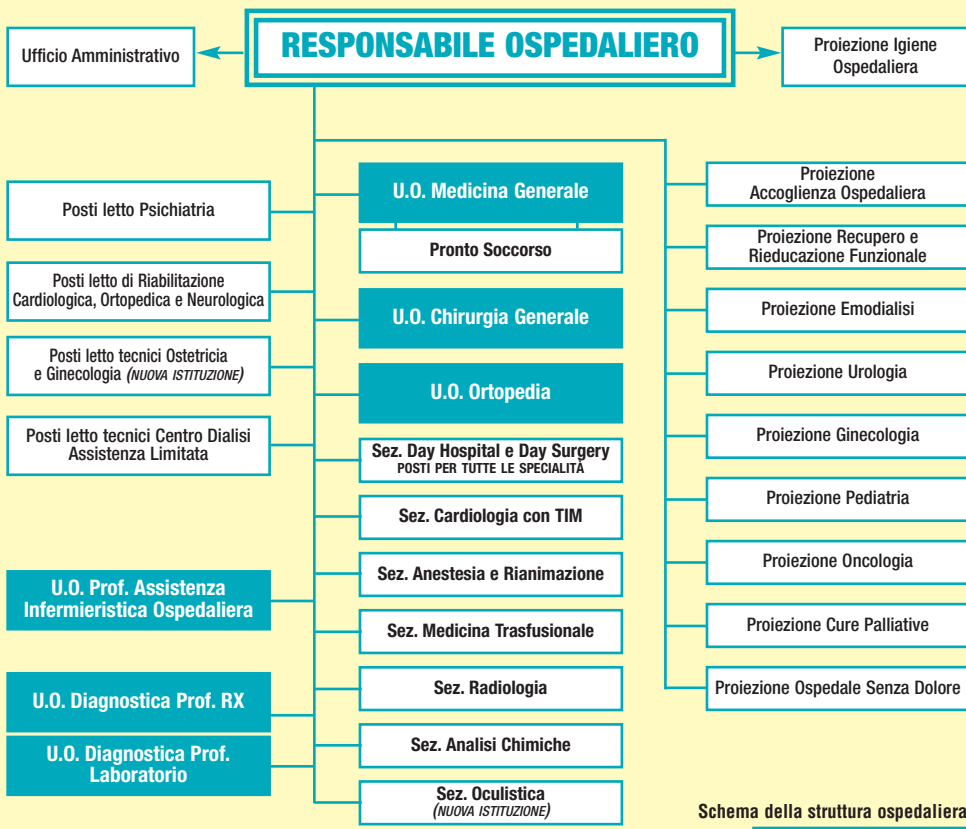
Ufficio Amministrativo

RESPONSABILE OSPEDALIERO

Proiezione Igiene Ospedaliera

Posti letto Psichiatria

Posti letto di Riabilitazione Cardiologica, Ortopedica e Neurologica

Posti letto tecnici Ostetricia e Ginecologia (NUOVA ISTITUZIONE)

Posti letto tecnici Centro Dialisi Assistenza Limitata

U.O. Prof. Assistenza Infermieristica Ospedaliera

U.O. Diagnostica Prof. RX

U.O. Diagnostica Prof. Laboratorio

U.O. Medicina Generale

Pronto Soccorso

U.O. Chirurgia Generale

U.O. Ortopedia

Sez. Day Hospital e Day Surgery
POSTI PER TUTTE LE SPECIALITÀ

Sez. Cardiologia con TIM

Sez. Anestesia e Rianimazione

Sez. Medicina Trasfusionale

Sez. Radiologia

Sez. Analisi Chimiche

Sez. Oculistica (NUOVA ISTITUZIONE)

Proiezione Accoglienza Ospedaliera

Proiezione Recupero e Rieducazione Funzionale

Proiezione Emodialisi

Proiezione Urologia

Proiezione Ginecologia

Proiezione Pediatria

Proiezione Oncologia

Proiezione Cure Palliative

Proiezione Ospedale Senza Dolore

Schema della struttura ospedaliera